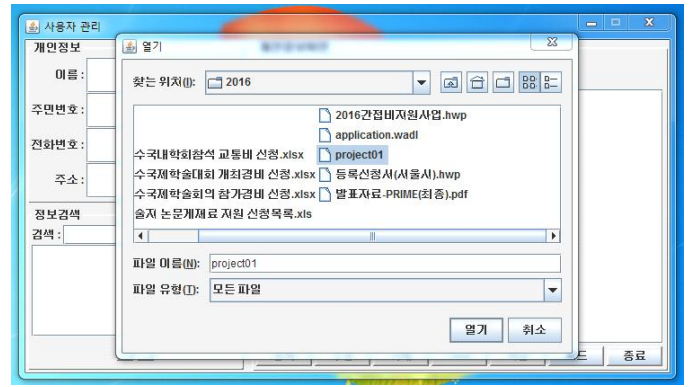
사용자 관리

개인정보

이름 :

주민번호 :

전화번호 :

주소 :

정보검색

검색 :

열기

찾는 위치(I): 2016

2016간접비지원사업.hwp

application.wadl

수국내학회참석 교통비 신청.xlsx

project01

수국제학술대회 개최경비 신청.xlsx

등록신청서(서울시).hwp

수국제학술회의 참가경비 신청.xlsx

발표자료-PRIME(최종).pdf

술지 논문게재료 지원 신청목록.xls

파일 이름(N): project01

파일 유형(T): 모든 파일

열기

취소

드

종료